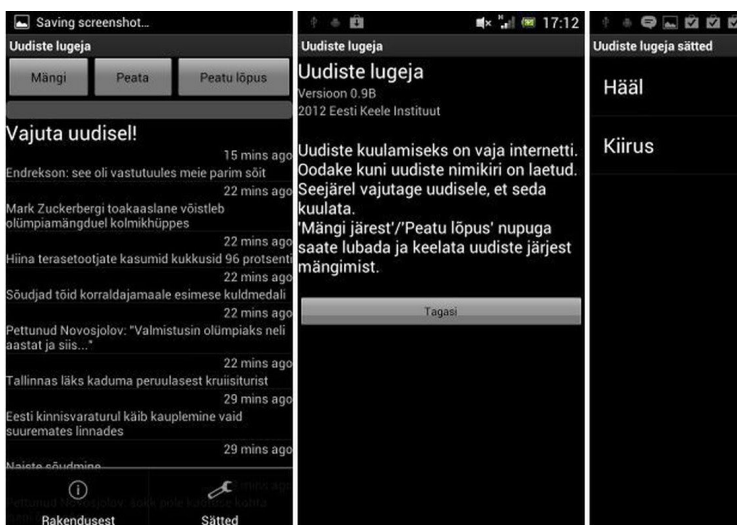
Saving screenshot...

Uudiste lugeja

Mängi

Peata

Peatu lõpus

Vajuta uudisel!

15 mins ago

Endrekson: see oli vastutuules meie parim sõit

22 mins ago

Mark Zuckerbergi toakaaslane võistleb olümpiamängudel kolmikhüppes

22 mins ago

Hiina terasetootjate kasumid kukkusid 96 protsenti

22 mins ago

Sõudjad tõid korraldajamaale esimese kuldmedali

22 mins ago

Pettunud Novosjolov: "Valmistusin olümpiaks neli aastat ja siis..."

22 mins ago

Tallinnas läks kaduma peruulasest kruiisiturist

29 mins ago

Eesti kinnisvaraturul käib kauplemine vaid suuremates linnades

29 mins ago

Naiste sõudmine

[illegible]

Rakendusest

Sätted

17:12

Uudiste lugeja

Uudiste lugeja

Versioon 0.9B

2012 Eesti Keele Instituut

Uudiste kuulamiseks on vaja internetti. Oodake kuni uudiste nimikiri on laetud. Seejärel vajutage uudisele, et seda kuulata.
'Mängi järest'/'Peatu lõpus' nupuga saate lubada ja keelata uudiste järjest mängimist.

Tagasi

Uudiste lugeja sätted

Hääl

Kiirus